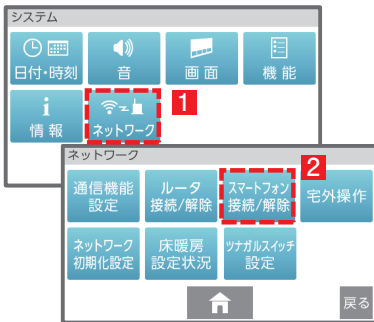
システム

日付・時刻

音

画 面

機 能

情 報

ネットワーク

1

ネットワーク

2

通信機能設定

ルータ接続/解除

スマートフォン接続/解除

宅外操作

ネットワーク初期化設定

床暖房設定状況

ツナガルスイッチ設定

戻る